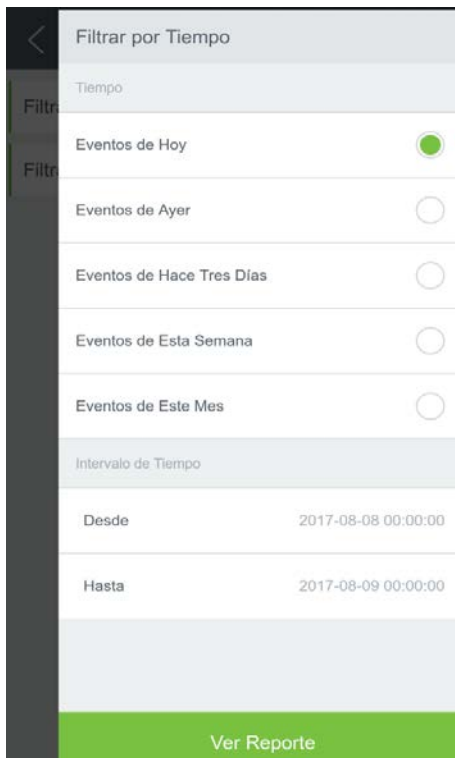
Filtr
Filtr

Filtrar por Tiempo

Tiempo

Eventos de Hoy

Eventos de Ayer

Eventos de Hace Tres Días

Eventos de Esta Semana

Eventos de Este Mes

Intervalo de Tiempo

Desde 2017-08-08 00:00:00

Hasta 2017-08-09 00:00:00

Ver Reporte